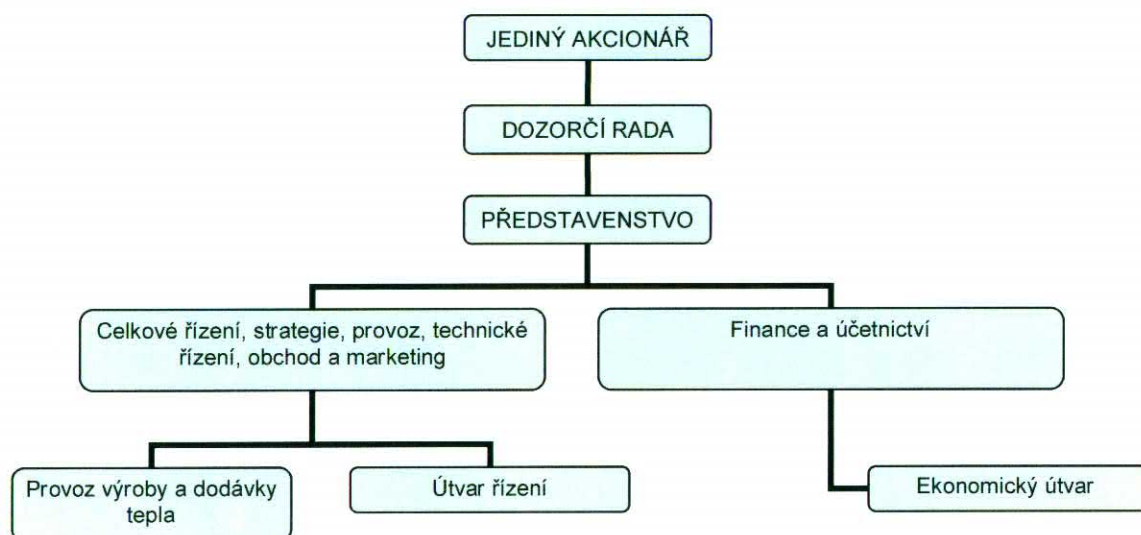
JEDINÝ AKCIONÁŘ

DOZORČÍ RADA

PŘEDSTAVENSTVO

Celkové řízení, strategie, provoz, technické řízení, obchod a marketing

Finance a účetnictví

Provoz výroby a dodávky tepla

Útvar řízení

Ekonomický útvar